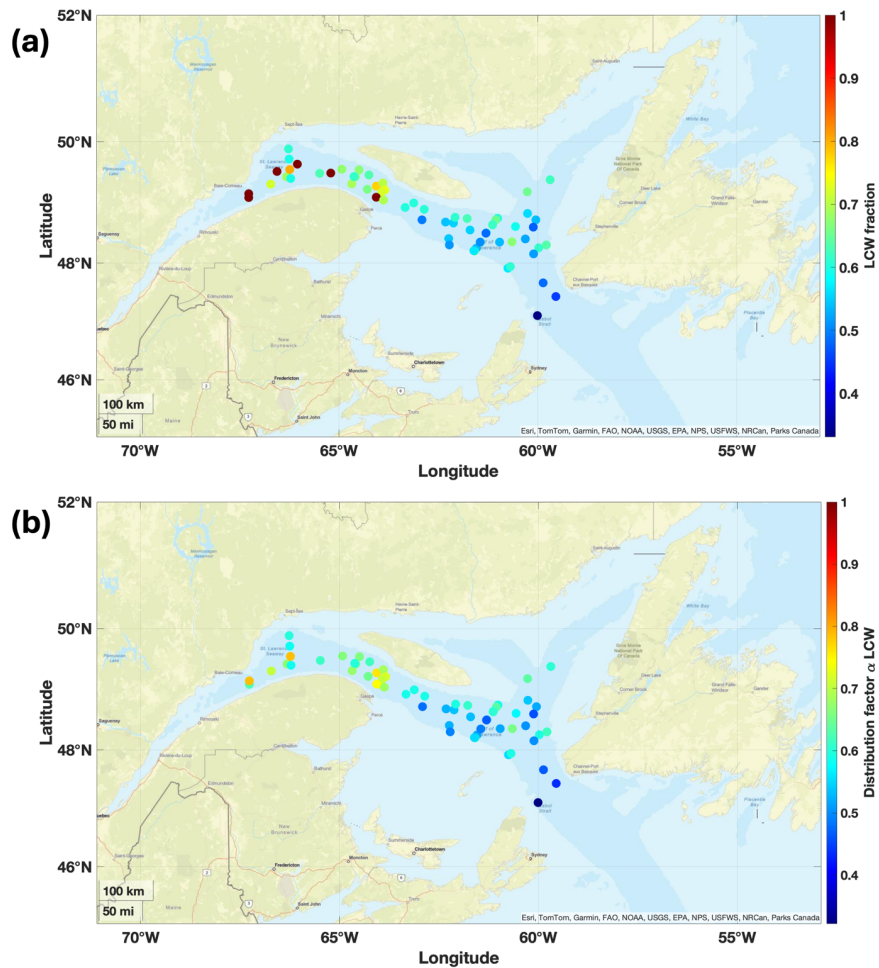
(a)

52°N
50°N
48°N
46°N
Latitude
70°W 65°W 60°W 55°W
Longitude

Manicouagan Reservoir
Sept-Îles
Havre-Saint-Pierre
Natashquan
Saint-Augustin
Baie-Comeau
Saguenay
Rimouski
Gaspé
Percé
Campbellton
Bathurst
Edmundston
Miramichi
New Brunswick
Fredericton
Moncton
Saint John
Charlottetown
Summerside
Sydney
Maine
Channel-Port aux Basques
Gros Morne National Park Of Canada
Corner Brook
Grand Falls-Windsor
Gander
White Bay
Deer Lake
Placentia Bay
Cabot Strait

100 km
50 mi
Esri, TomTom, Garmin, FAO, NOAA, USGS, EPA, NPS, USFWS, NRCan, Parks Canada

LCW fraction
1
0.9
0.8
0.7
0.6
0.5
0.4

(b)

52°N
50°N
48°N
46°N
Latitude
70°W 65°W 60°W 55°W
Longitude

100 km
50 mi
Esri, TomTom, Garmin, FAO, NOAA, USGS, EPA, NPS, USFWS, NRCan, Parks Canada

Distribution factor $\alpha$ LCW
1
0.9
0.8
0.7
0.6
0.5
0.4